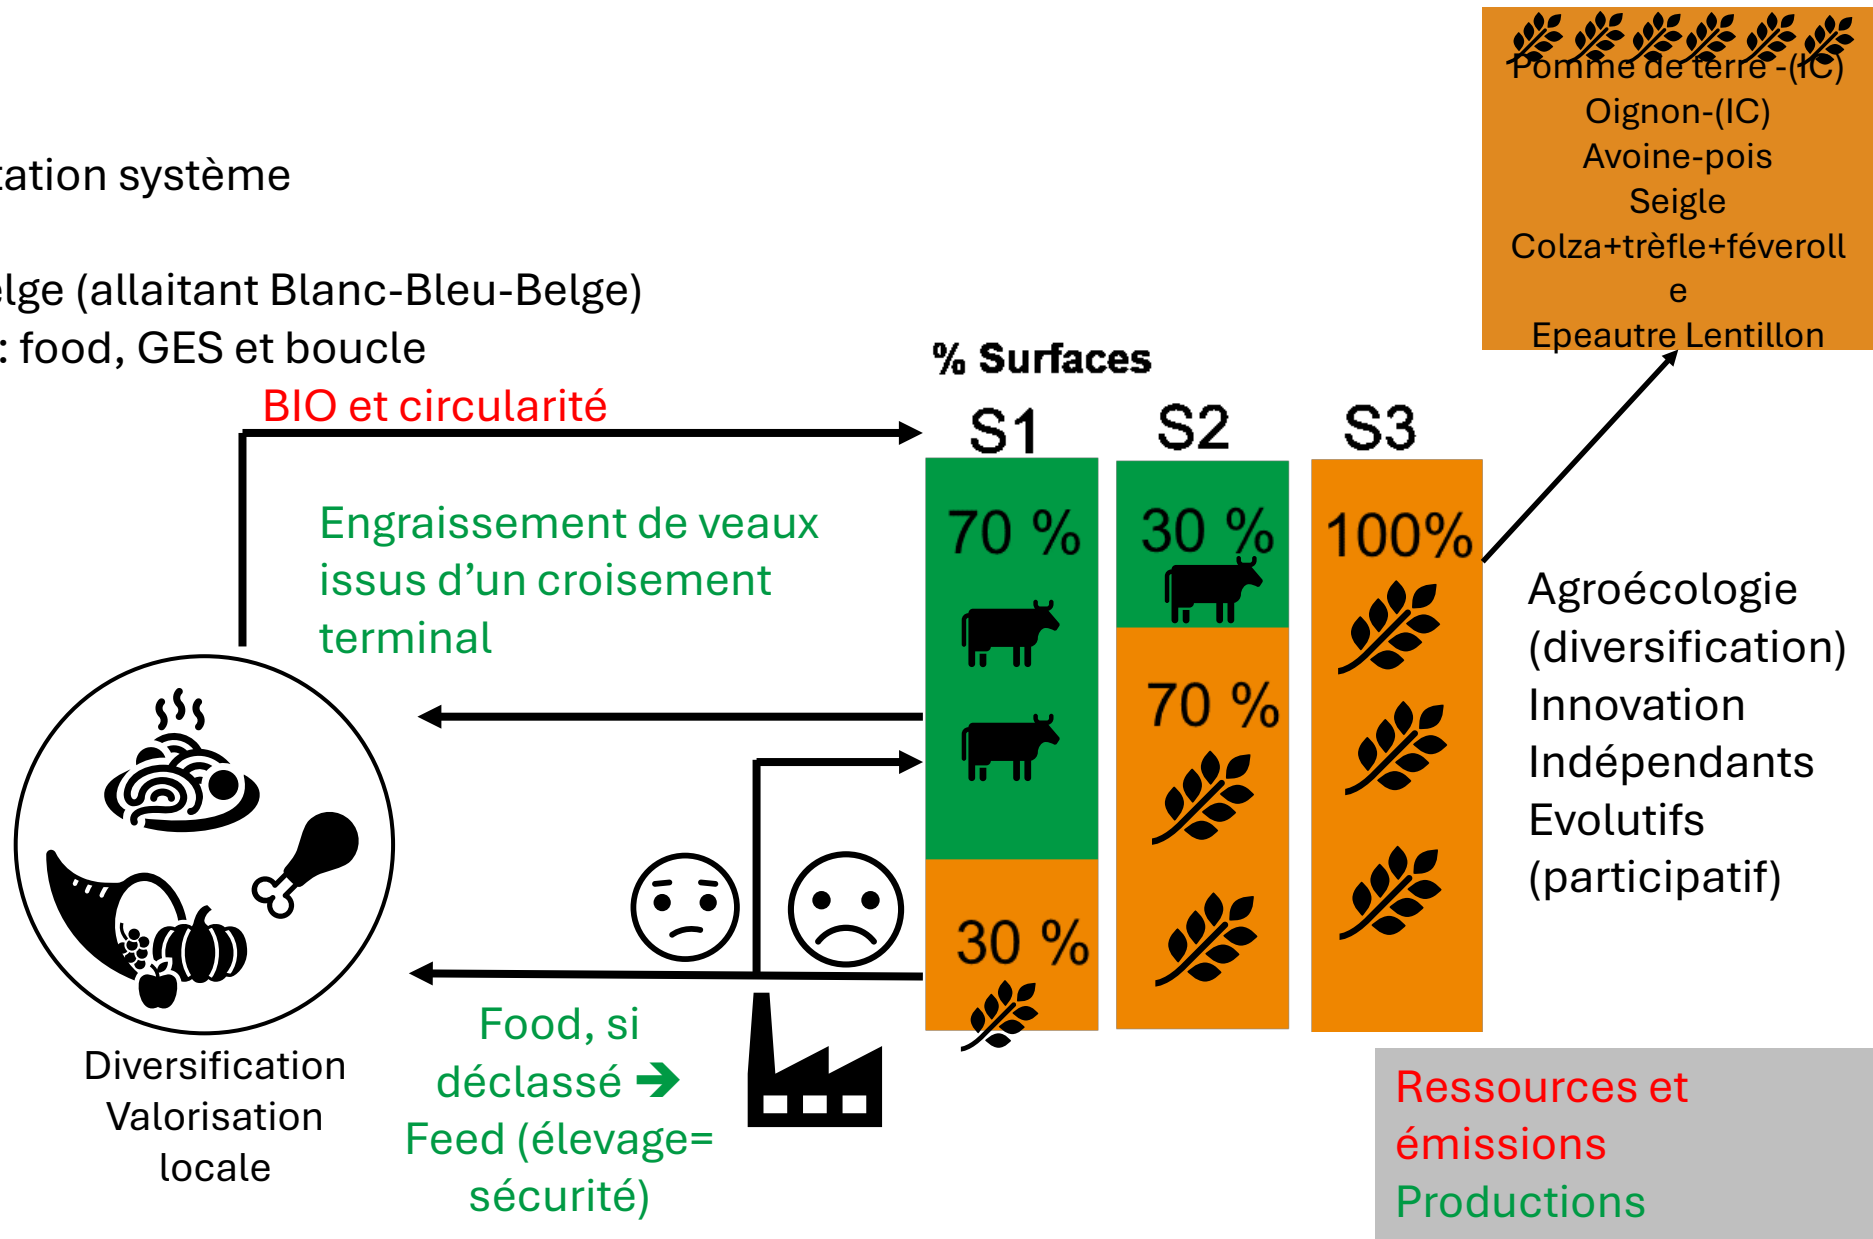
Pomme de terre -(IC)
Oignon-(IC)
Avoine-pois
Seigle
Colza+trèfle+féverolle
Epeautre Lentillon

ation système

lge (allaitant Blanc-Bleu-Belge)
: food, GES et boucle

% Surfaces

BIO et circularité

S1 S2 S3

Engraissement de veaux issus d'un croisement terminal

70 %

30 %

30 %

70 %

100%

Agroécologie (diversification)
Innovation
Indépendants
Evolutifs (participatif)

Diversification
Valorisation
locale

Food, si déclassé ➔ Feed (élevage= sécurité)

Ressources et émissions
Productions